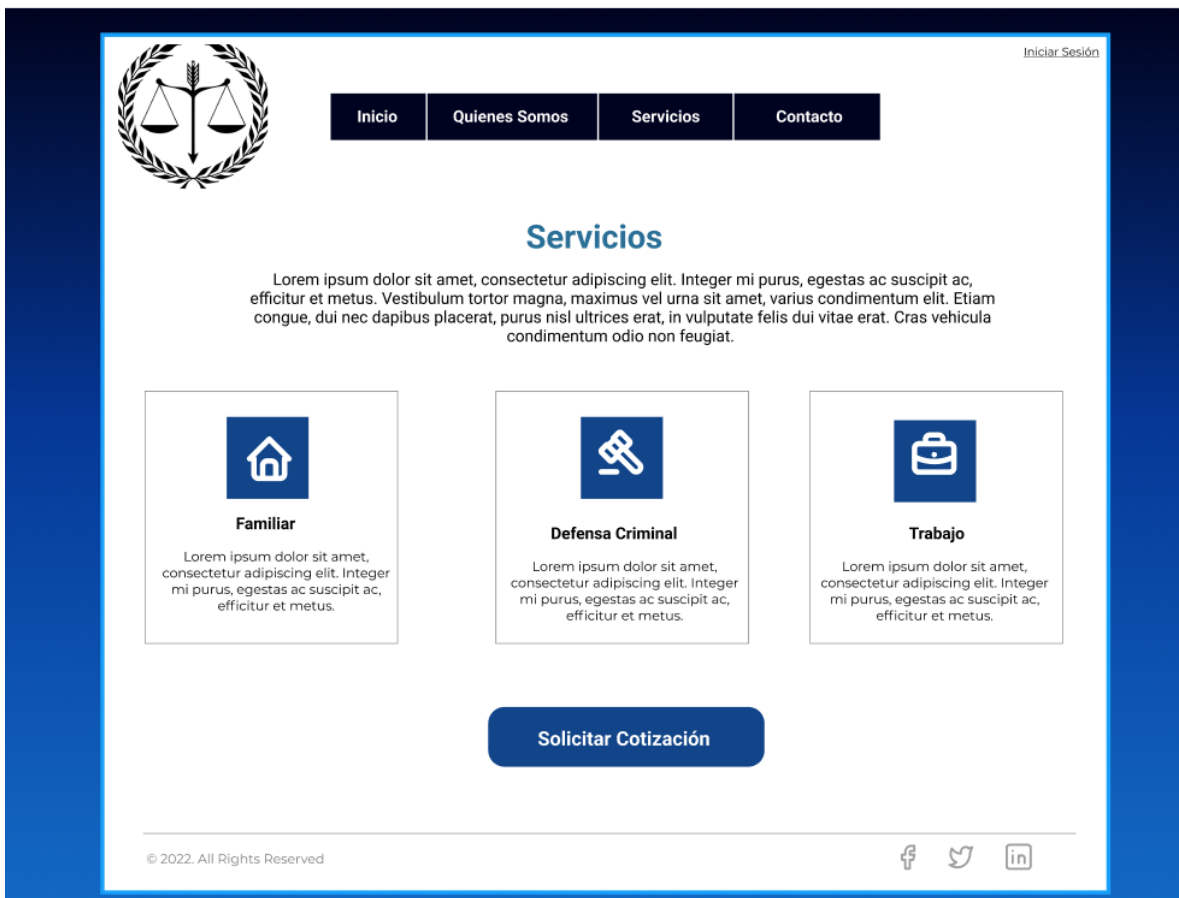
Iniciar Sesión

Inicio | Quienes Somos | Servicios | Contacto

Servicios

Lorem ipsum dolor sit amet, consectetur adipiscing elit. Integer mi purus, egestas ac suscipit ac, efficitur et metus. Vestibulum tortor magna, maximus vel urna sit amet, varius condimentum elit. Etiam congue, dui nec dapibus placerat, purus nisl ultrices erat, in vulputate felis dui vitae erat. Cras vehicula condimentum odio non feugiat.

Familiar

Lorem ipsum dolor sit amet, consectetur adipiscing elit. Integer mi purus, egestas ac suscipit ac, efficitur et metus.

Defensa Criminal

Lorem ipsum dolor sit amet, consectetur adipiscing elit. Integer mi purus, egestas ac suscipit ac, efficitur et metus.

Trabajo

Lorem ipsum dolor sit amet, consectetur adipiscing elit. Integer mi purus, egestas ac suscipit ac, efficitur et metus.

Solicitar Cotización

© 2022. All Rights Reserved

in